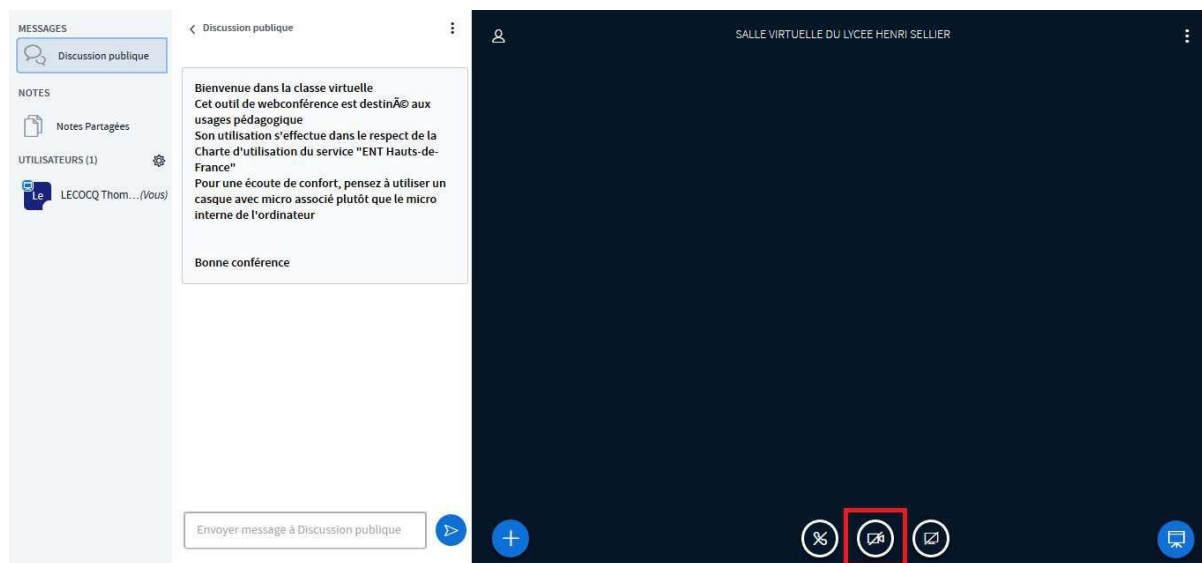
MESSAGES

Discussion publique

NOTES

Notes Partagées

UTILISATEURS (1)

Le LECOCQ Thom…(Vous)

Discussion publique

Bienvenue dans la classe virtuelle
Cet outil de webconférence est destinÃ© aux usages pédagogique
Son utilisation s'effectue dans le respect de la Charte d'utilisation du service "ENT Hauts-de-France"
Pour une écoute de confort, pensez à utiliser un casque avec micro associé plutôt que le micro interne de l'ordinateur

Bonne conférence

Envoyer message à Discussion publique

SALLE VIRTUELLE DU LYCEE HENRI SELLIER